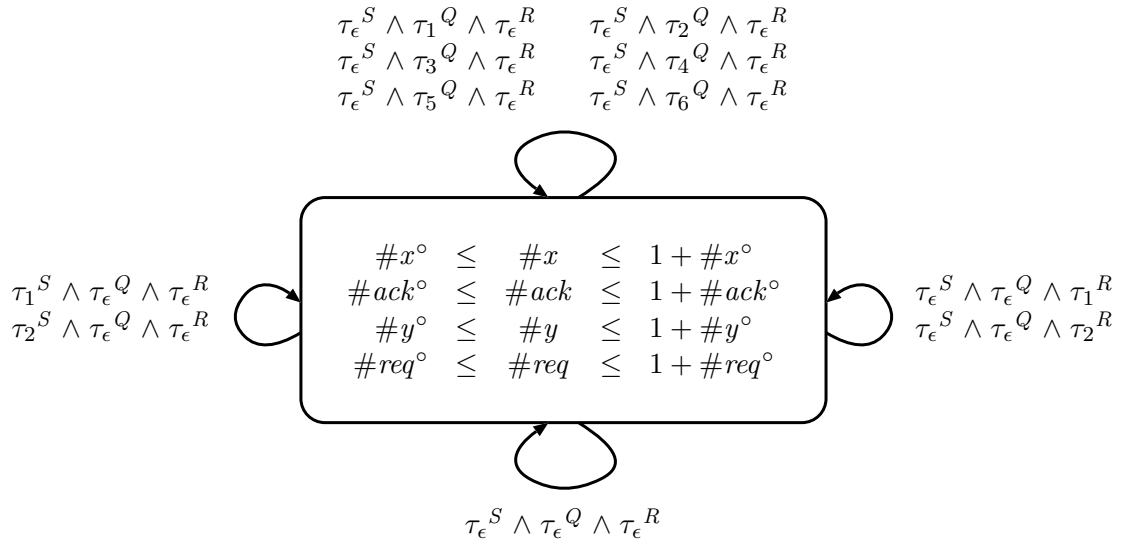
${\tau_\epsilon}^S \wedge {\tau_1}^Q \wedge {\tau_\epsilon}^R$ ${\tau_\epsilon}^S \wedge {\tau_2}^Q \wedge {\tau_\epsilon}^R$
${\tau_\epsilon}^S \wedge {\tau_3}^Q \wedge {\tau_\epsilon}^R$ ${\tau_\epsilon}^S \wedge {\tau_4}^Q \wedge {\tau_\epsilon}^R$
${\tau_\epsilon}^S \wedge {\tau_5}^Q \wedge {\tau_\epsilon}^R$ ${\tau_\epsilon}^S \wedge {\tau_6}^Q \wedge {\tau_\epsilon}^R$

${\tau_1}^S \wedge {\tau_\epsilon}^Q \wedge {\tau_\epsilon}^R$
${\tau_2}^S \wedge {\tau_\epsilon}^Q \wedge {\tau_\epsilon}^R$

$\#x^\circ \leq \#x \leq 1 + \#x^\circ$
$\#ack^\circ \leq \#ack \leq 1 + \#ack^\circ$
$\#y^\circ \leq \#y \leq 1 + \#y^\circ$
$\#req^\circ \leq \#req \leq 1 + \#req^\circ$

${\tau_\epsilon}^S \wedge {\tau_\epsilon}^Q \wedge {\tau_1}^R$
${\tau_\epsilon}^S \wedge {\tau_\epsilon}^Q \wedge {\tau_2}^R$

${\tau_\epsilon}^S \wedge {\tau_\epsilon}^Q \wedge {\tau_\epsilon}^R$